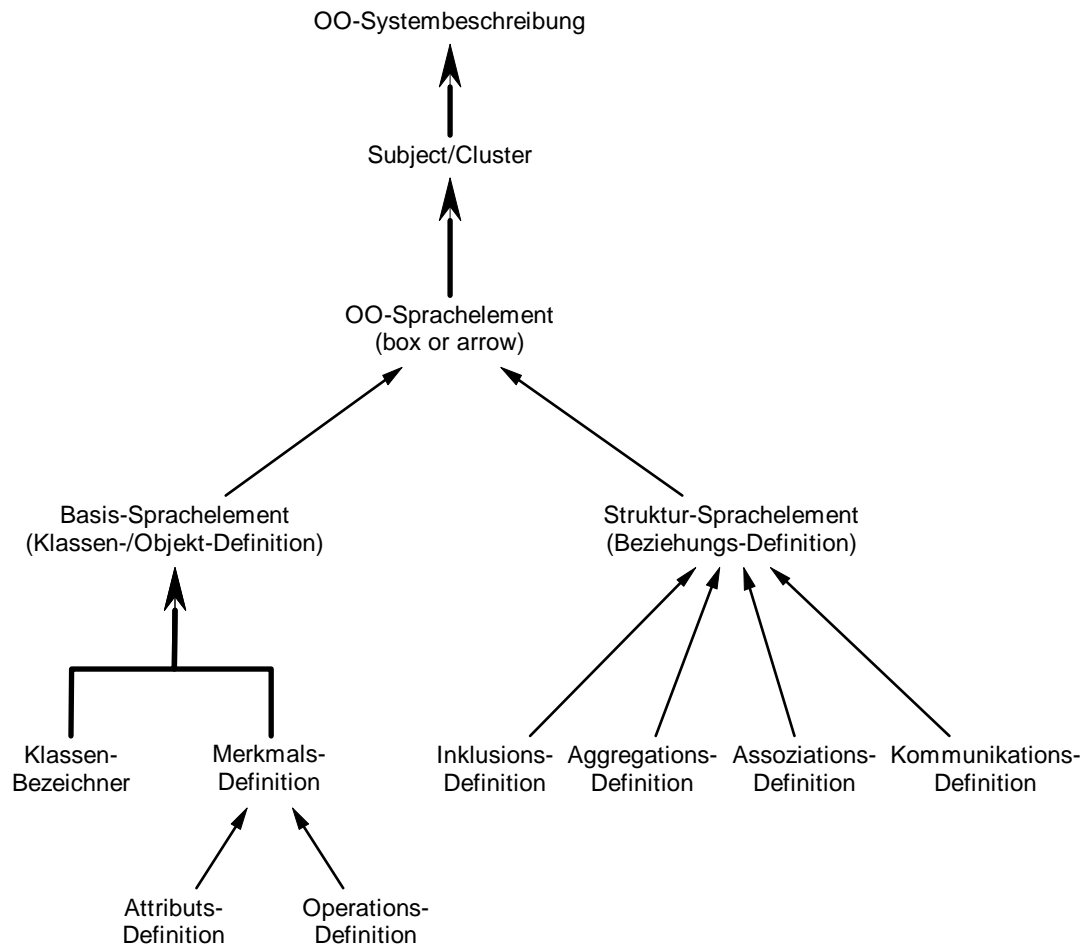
OO-Systembeschreibung

Subject/Cluster

OO-Sprachelement
(box or arrow)

Basis-Sprachelement
(Klassen-/Objekt-Definition)

Struktur-Sprachelement
(Beziehungs-Definition)

Klassen-
Bezeichner

Merkmals-
Definition

Inklusions-
Definition

Aggregations-
Definition

Assoziations-
Definition

Kommunikations-
Definition

Attributs-
Definition

Operations-
Definition